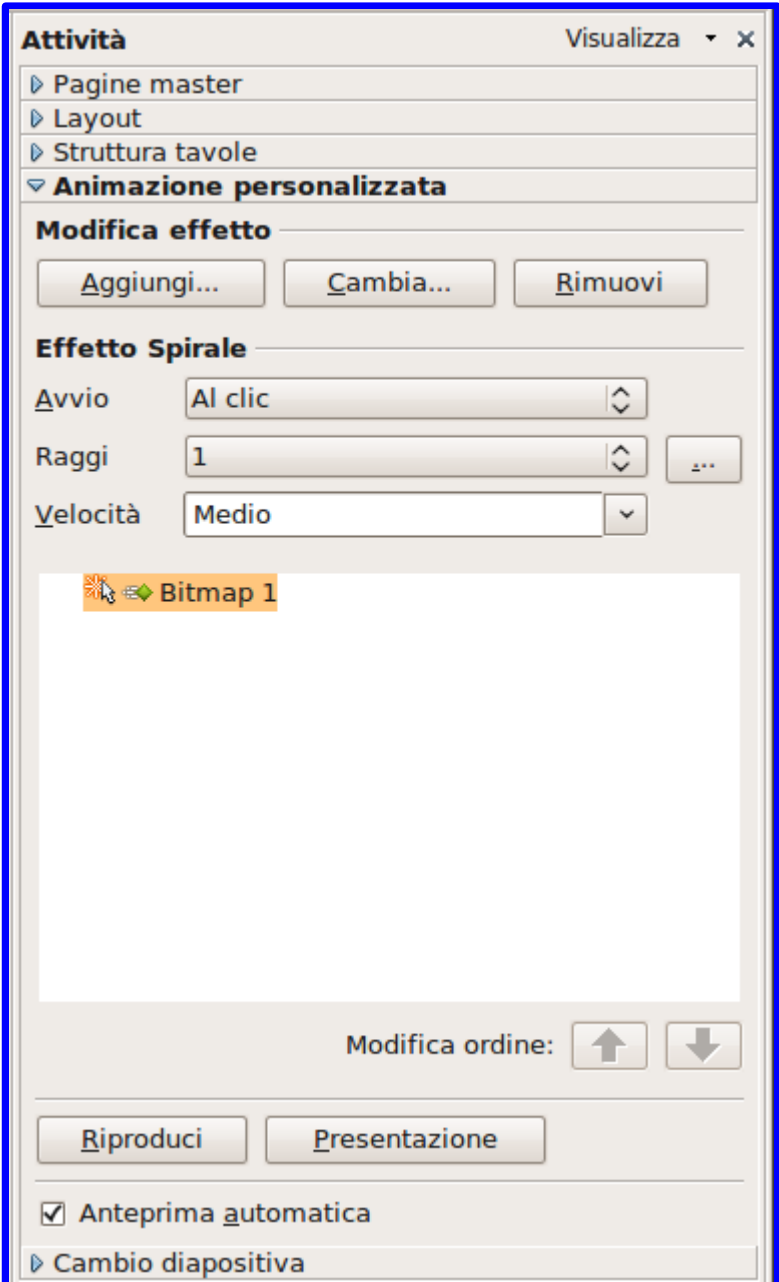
Attività

Visualizza

Pagine master

Layout

Struttura tavole

Animazione personalizzata

Modifica effetto

Aggiungi...

Cambia...

Rimuovi

Effetto Spirale

Avvio

Al clic

Raggi

1

...

Velocità

Medio

Bitmap 1

Modifica ordine:

Riproduci

Presentazione

Anteprima automatica

Cambio diapositiva